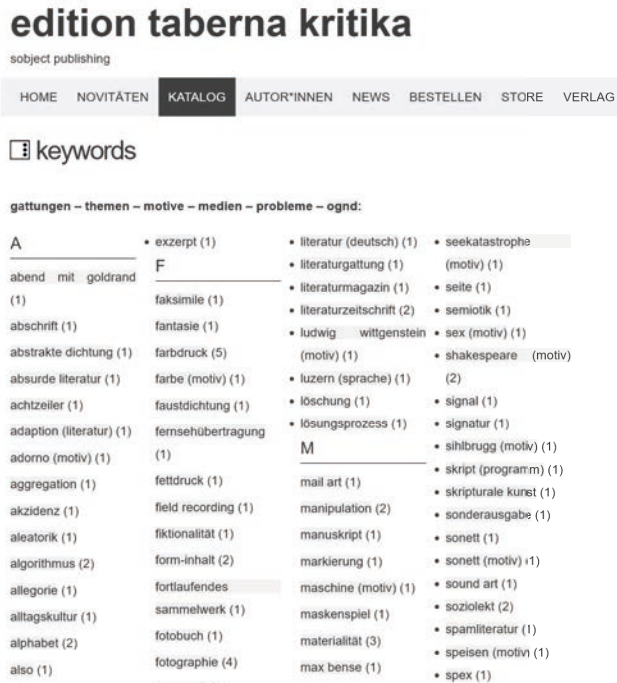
edition taberna kritika

sobject publishing

HOME NOVITÄTEN KATALOG AUTOR*INNEN NEWS BESTELLEN STORE VERLAG

keywords

gattungen – themen – motive – medien – probleme – ognd:

A

abend mit goldrand (1)
abschrift (1)
abstrakte dichtung (1)
absurde literatur (1)
achtzeiler (1)
adaption (literatur) (1)
adorno (motiv) (1)
aggregation (1)
akzidenz (1)
aleatorik (1)
algorithmus (2)
allegorie (1)
alltagskultur (1)
alphabet (2)
also (1)

• exzerpt (1)

F

faksimile (1)
fantasie (1)
farbdruck (5)
farbe (motiv) (1)
faustdichtung (1)
fernsehübertragung (1)
fettdruck (1)
field recording (1)
fiktionalität (1)
form-inhalt (2)
fortlaufendes sammelwerk (1)
fotobuch (1)
fotographie (4)

• literatur (deutsch) (1)
• literaturgattung (1)
• literaturmagazin (1)
• literaturzeitschrift (2)
• ludwig wittgenstein (motiv) (1)
• luzern (sprache) (1)
• löschung (1)
• lösungsprozess (1)

M

mail art (1)
manipulation (2)
manuskript (1)
markierung (1)
maschine (motiv) (1)
maskenspiel (1)
materialität (3)
max bense (1)

• seekatastrophe (motiv) (1)
• seite (1)
• semiotik (1)
• sex (motiv) (1)
• shakespeare (motiv) (2)
• signal (1)
• signatur (1)
• sihlbrugg (motiv) (1)
• skript (programm) (1)
• skripturale kunst (1)
• sonderausgabe (1)
• sonett (1)
• sonett (motiv) (1)
• sound art (1)
• soziolekt (2)
• spamliteratur (1)
• speisen (motiv) (1)
• spex (1)